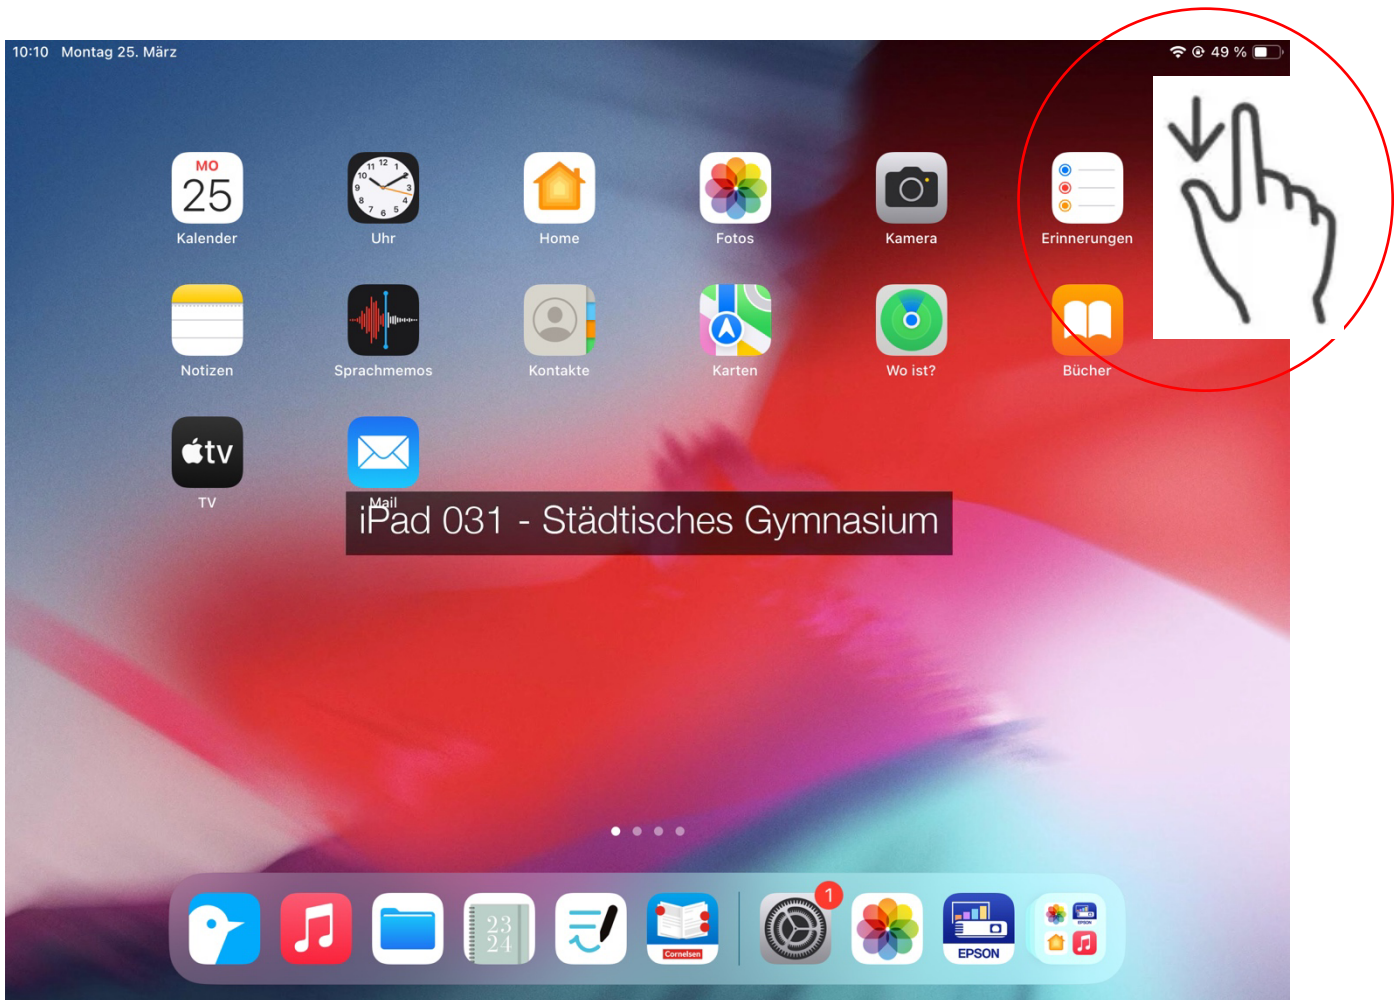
10:10 Montag 25. März

49 %

MO
25
Kalender

Uhr

Home

Fotos

Kamera

Erinnerungen

Notizen

Sprachmemos

Kontakte

Karten

Wo ist?

Bücher

tv
TV

Mail

iPad 031 - Städtisches Gymnasium

23
24

Cornelsen

1

EPSON